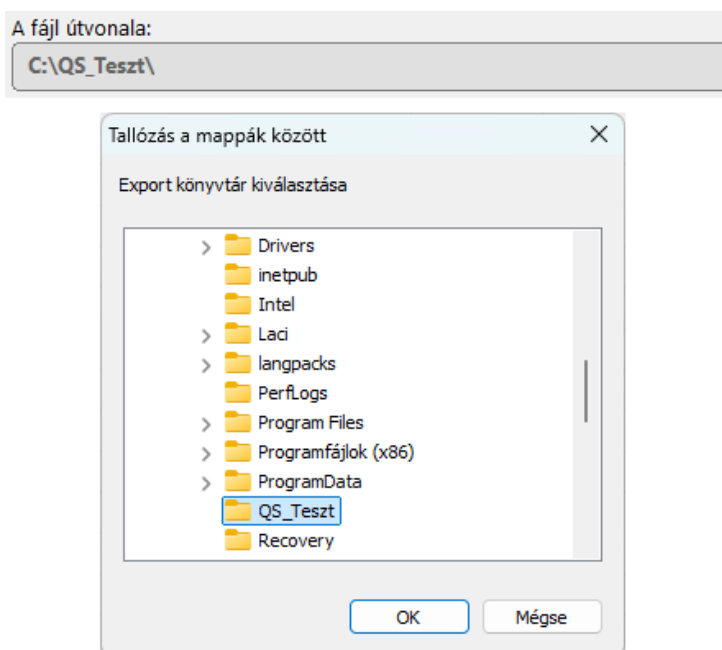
A fájl útvonala:
C:\QS_Teszt\

Tallózás a mappák között

Export könyvtár kiválasztása

Drivers
inetpub
Intel
Laci
langpacks
PerfLogs
Program Files
Programfájlok (x86)
ProgramData
QS_Teszt
Recovery

OK
Mégse